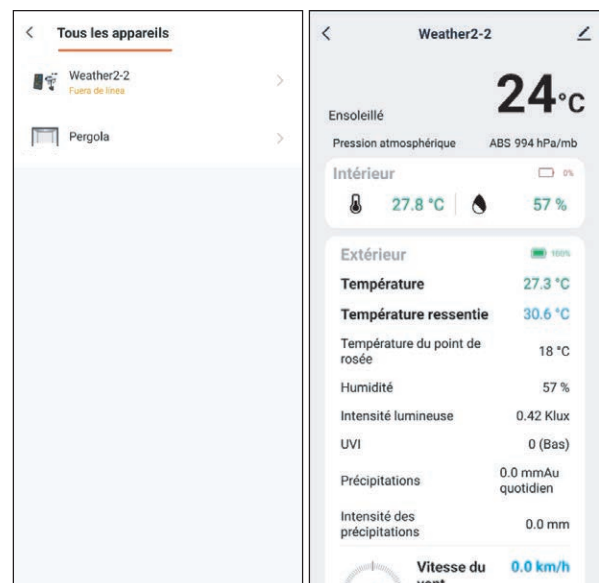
Tous les appareils

Weather2-2
Fuera de línea

Pergola

Weather2-2

24°C

Ensoleillé

Pression atmosphérique ABS 994 hPa/mb

Intérieur 0%

27.8 °C 57 %

Extérieur 100%

| | |
|---|---|
| Température | 27.3 °C |
| Température ressentie | 30.6 °C |
| Température du point de rosée | 18 °C |
| Humidité | 57 % |
| Intensité lumineuse | 0.42 Klux |
| UVI | 0 (Bas) |
| Précipitations | 0.0 mmAu quotidien |
| Intensité des précipitations | 0.0 mm |

Vitesse du vent 0.0 km/h